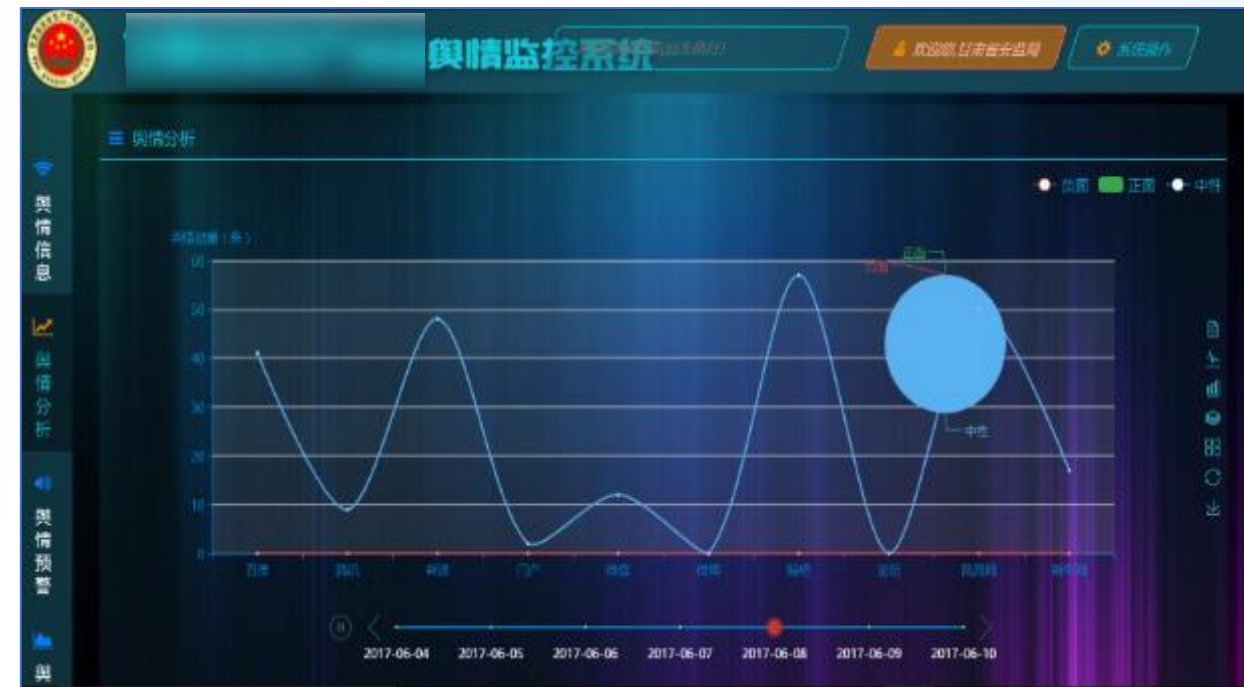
舆情监控系统

欢迎您,甘肃省安监局

系统操作

舆情信息

舆情分析

舆情预警

舆

舆情分析

负面 正面 中性

舆情数量(条)

60

50

40

30

20

10

0

百度

腾讯

新浪

门户

微信

微博

贴吧

论坛

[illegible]

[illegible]

正面

负面

中性

2017-06-04

2017-06-05

2017-06-06

2017-06-07

2017-06-08

2017-06-09

2017-06-10